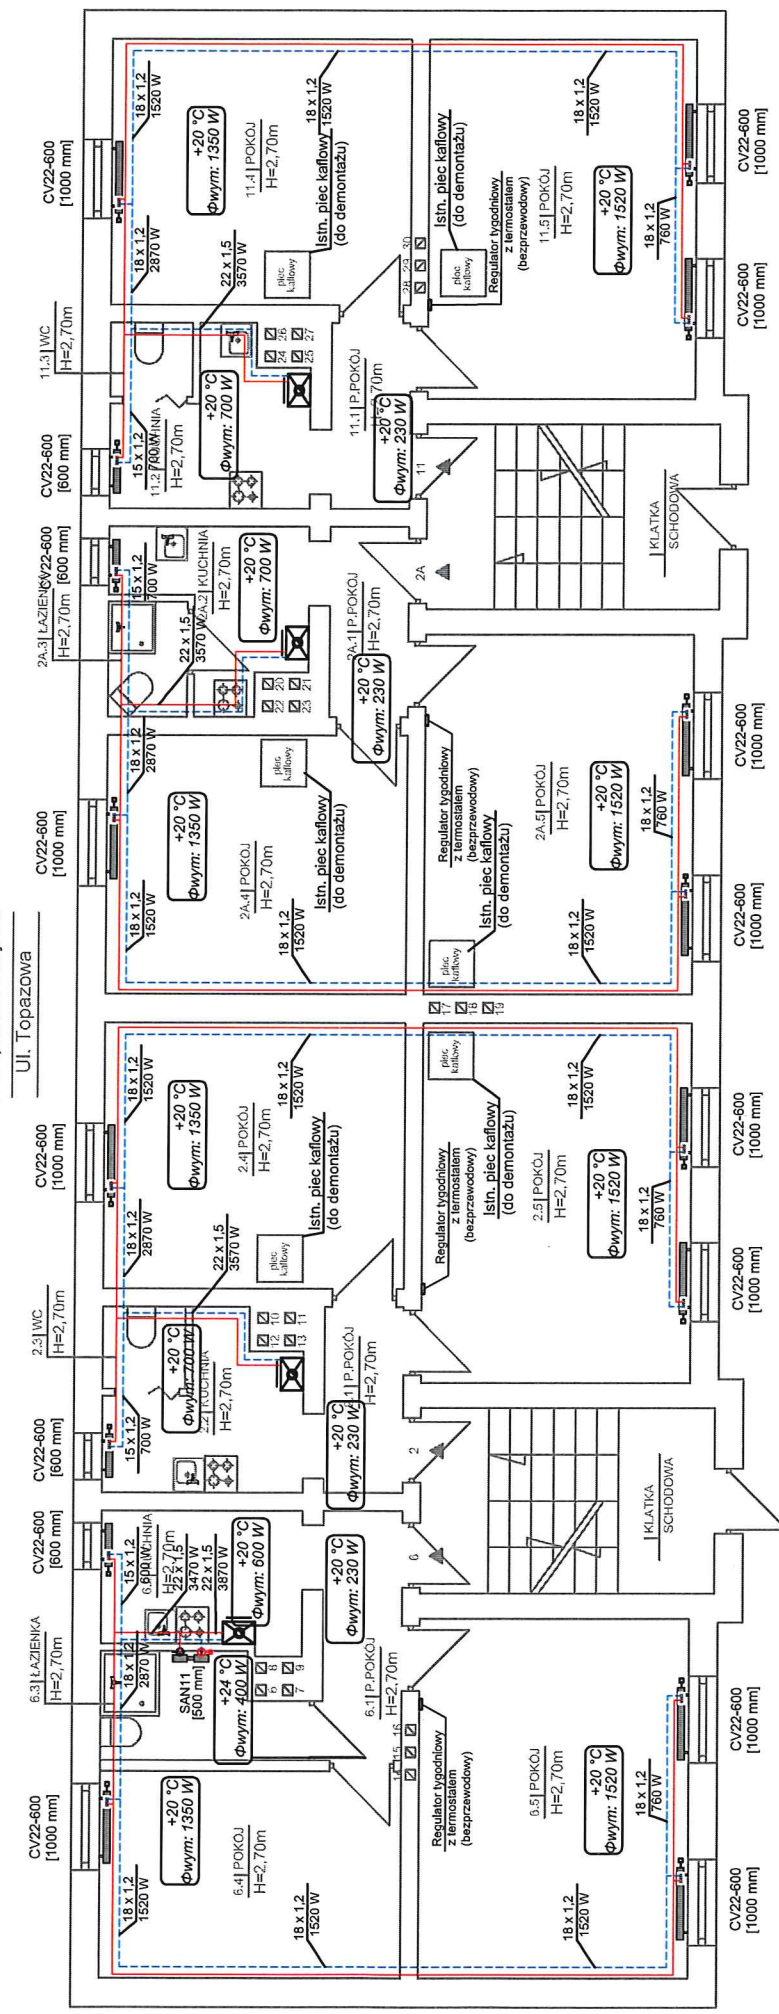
Ul. Topazowa

CV22-600 [1000 mm]
CV22-600 [600 mm]
CV22-600 [600 mm]
CV22-600 [1000 mm]
CV22-600 [1000 mm]
CV22-600 [600 mm]
CV22-600 [600 mm]
CV22-600 [1000 mm]

6.4 POKÓJ H=2,70m
+20 °C Φwym: 1350 W
18 x 1,2 1520 W
18 x 1,2 1520 W

6.3 ŁAZIENKA H=2,70m
18 x 1,2 2870 W
SAN11 [500 mm]
+24 °C Φwym: 400 W

6.2 KUCHNIA H=2,70m
15 x 1,2 600 W
22 x 1,5 3470 W
22 x 1,5 3870 W
+20 °C Φwym: 600 W

6.1 P.POKÓJ H=2,70m
+20 °C Φwym: 230 W

Regulator tygodniowy z termostatem (bezprzewodowy)

6.5 POKÓJ H=2,70m
+20 °C Φwym: 1520 W
18 x 1,2 760 W
18 x 1,2 1520 W

KLATKA SCHODOWA

6
2

2.3 WC H=2,70m
2.2 KUCHNIA H=2,70m
15 x 1,2 700 W
+20 °C Φwym: 700 W

2.1 P.POKÓJ H=2,70m
+20 °C Φwym: 230 W

2.4 POKÓJ H=2,70m
+20 °C Φwym: 1350 W
18 x 1,2 2870 W
18 x 1,2 1520 W
18 x 1,2 1520 W
22 x 1,5 3570 W
piec kaflowy
Istn. piec kaflowy (do demontażu)

Regulator tygodniowy z termostatem (bezprzewodowy)
Istn. piec kaflowy (do demontażu)
piec kaflowy

2.5 POKÓJ H=2,70m
+20 °C Φwym: 1520 W
18 x 1,2 760 W
18 x 1,2 1520 W

2A.4 POKÓJ H=2,70m
+20 °C Φwym: 1350 W
18 x 1,2 1520 W
18 x 1,2 1520 W
18 x 1,2 2870 W
piec kaflowy
Istn. piec kaflowy (do demontażu)

Regulator tygodniowy z termostatem (bezprzewodowy)
Istn. piec kaflowy (do demontażu)
piec kaflowy

2A.5 POKÓJ H=2,70m
+20 °C Φwym: 1520 W
18 x 1,2 760 W
18 x 1,2 1520 W

2A.3 ŁAZIENKA H=2,70m
22 x 1,5 3570 W
2A.2 KUCHNIA H=2,70m
15 x 1,2 700 W
+20 °C Φwym: 700 W

2A.1 P.POKÓJ H=2,70m
+20 °C Φwym: 230 W

2A

KLATKA SCHODOWA

11

11.3 WC H=2,70m
11.2 KUCHNIA H=2,70m
15 x 1,2 700 W
+20 °C Φwym: 700 W

11.1 P.POKÓJ H=2,70m
+20 °C Φwym: 230 W

11.4 POKÓJ H=2,70m
+20 °C Φwym: 1350 W
18 x 1,2 2870 W
18 x 1,2 1520 W
18 x 1,2 1520 W
22 x 1,5 3570 W
piec kaflowy
Istn. piec kaflowy (do demontażu)

Istn. piec kaflowy (do demontażu)
piec kaflowy
Regulator tygodniowy z termostatem (bezprzewodowy)

11.5 POKÓJ H=2,70m
+20 °C Φwym: 1520 W
18 x 1,2 760 W
18 x 1,2 1520 W

6 7 8 9 10 11 12 13 14 15 16 17 18 19 20 21 22 23 24 25 26 27 28 29 30